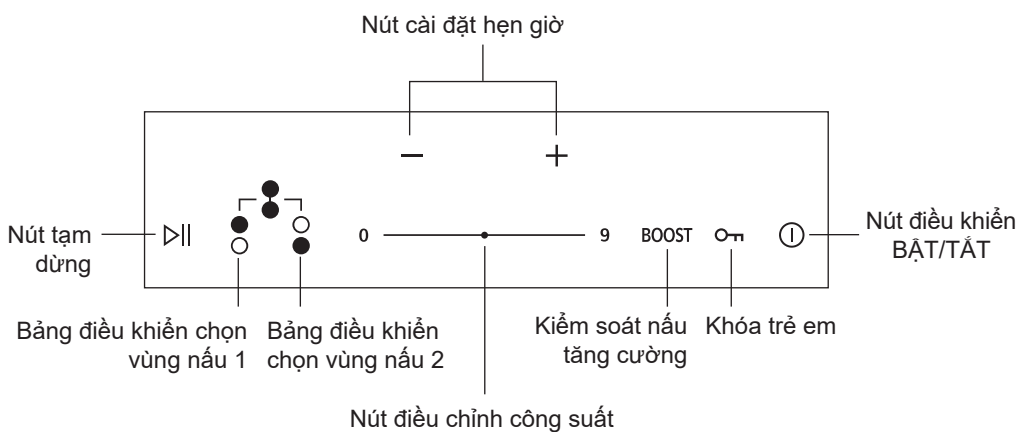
Nút cài đặt hẹn giờ

−
+

Nút tạm dừng

0
9
BOOST

Nút điều khiển BẬT/TẮT

Bảng điều khiển chọn vùng nấu 1

Bảng điều khiển chọn vùng nấu 2

Kiểm soát nấu tăng cường

Khóa trẻ em

Nút điều chỉnh công suất